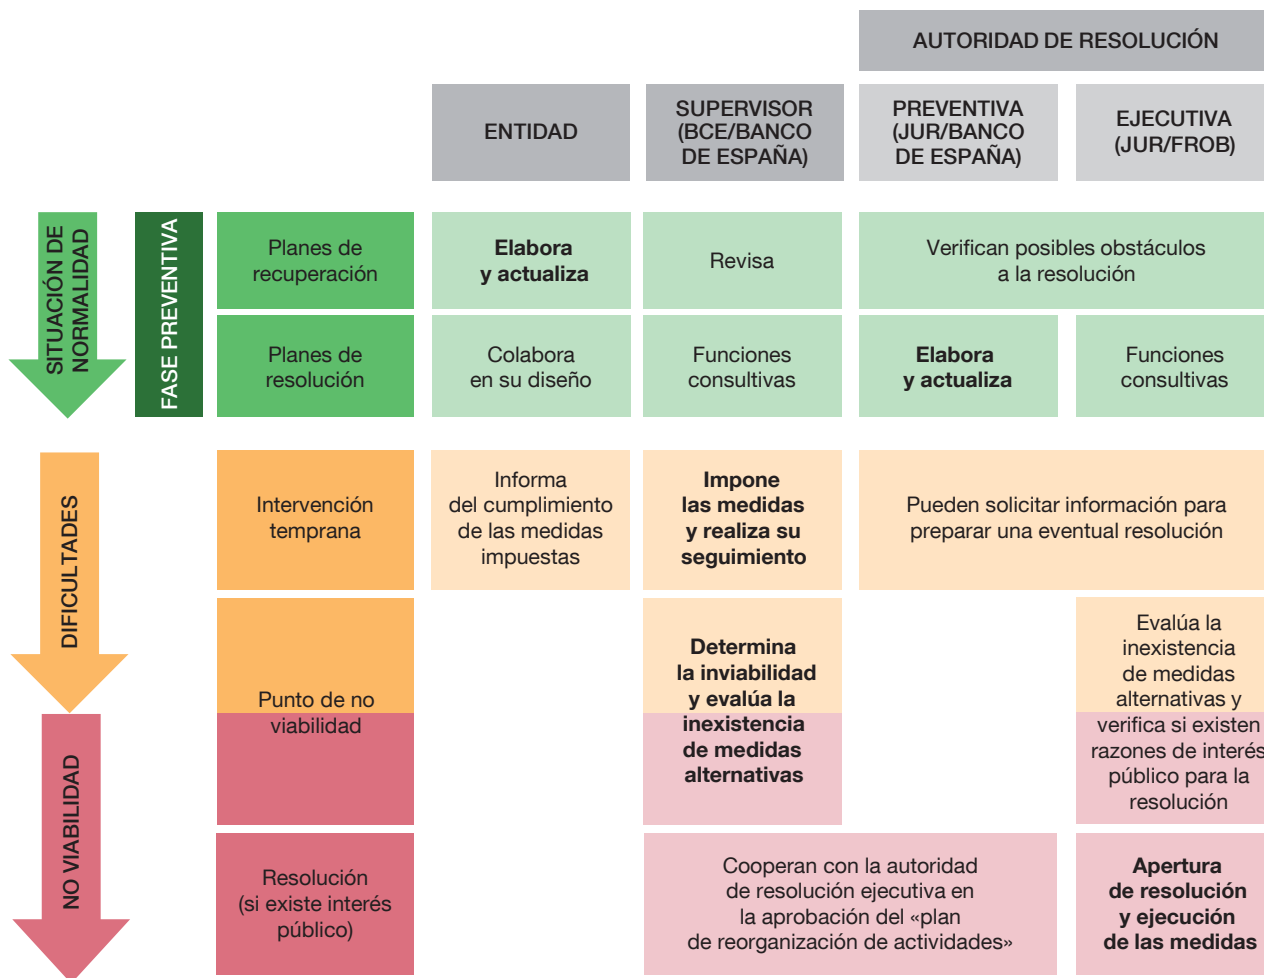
AUTORIDAD DE RESOLUCIÓN

ENTIDAD

SUPERVISOR (BCE/BANCO DE ESPAÑA)

PREVENTIVA (JUR/BANCO DE ESPAÑA)

EJECUTIVA (JUR/FROB)

SITUACIÓN DE NORMALIDAD

FASE PREVENTIVA

Planes de recuperación

Elabora y actualiza

Revisa

Verifican posibles obstáculos a la resolución

Planes de resolución

Colabora en su diseño

Funciones consultivas

Elabora y actualiza

Funciones consultivas

DIFICULTADES

Intervención temprana

Informa del cumplimiento de las medidas impuestas

Impone las medidas y realiza su seguimiento

Pueden solicitar información para preparar una eventual resolución

Punto de no viabilidad

Determina la inviabilidad y evalúa la inexistencia de medidas alternativas

Evalúa la inexistencia de medidas alternativas y verifica si existen razones de interés público para la resolución

NO VIABILIDAD

Resolución (si existe interés público)

Cooperan con la autoridad de resolución ejecutiva en la aprobación del «plan de reorganización de actividades»

Apertura de resolución y ejecución de las medidas